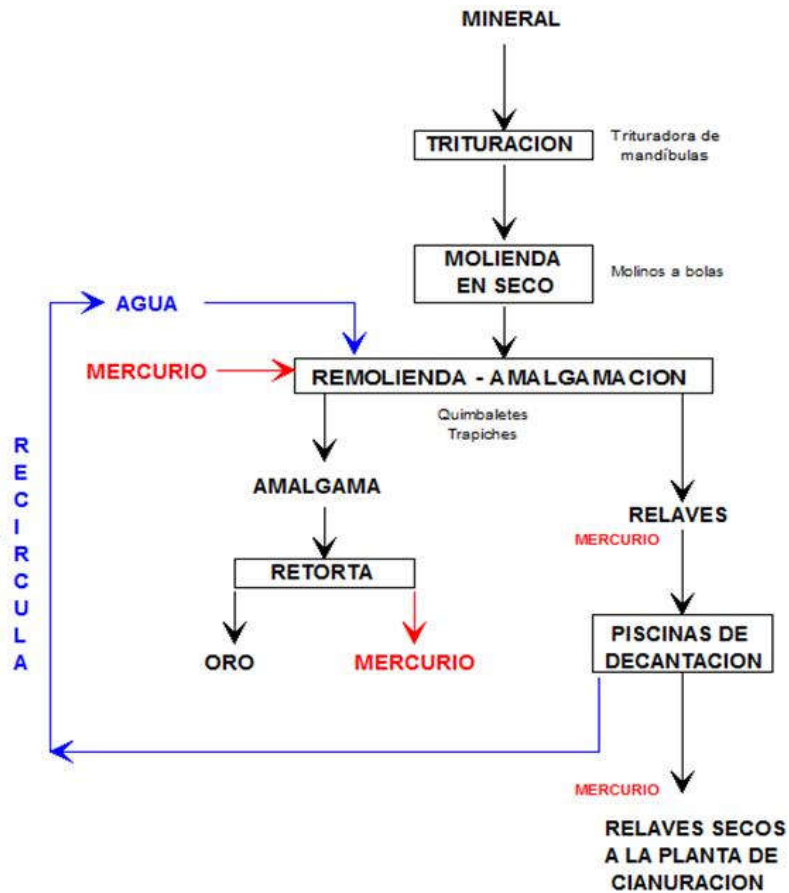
MINERAL

TRITURACION

Trituradora de mandíbulas

MOLIENDA EN SECO

Molinos a bolas

AGUA

MERCURIO

REMOLIENDA - AMALGAMACION

Quimbaletes
Trapiches

RECIRCULA

AMALGAMA

RETORTA

ORO

MERCURIO

RELAVES

MERCURIO

PISCINAS DE DECANTACION

MERCURIO

RELAVES SECOS A LA PLANTA DE CIANURACION